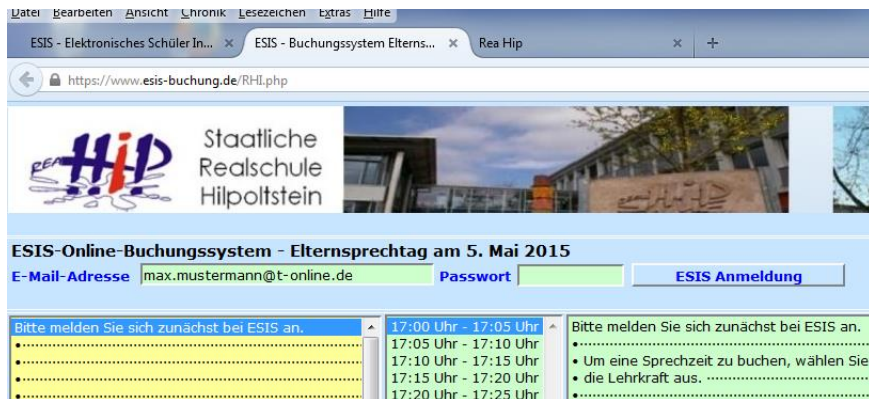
Datei Bearbeiten Ansicht Chronik Lesezeichen Extras Hilfe

ESIS - Elektronisches Schüler In... ×
ESIS - Buchungssystem Elterns... ×
Rea Hip ×
+

https://www.esis-buchung.de/RHI.php

ReaHiP

Staatliche
Realschule
Hilpoltstein

ReaHiP

ESIS-Online-Buchungssystem - Elternsprechtag am 5. Mai 2015

E-Mail-Adresse max.mustermann@t-online.de Passwort ESIS Anmeldung

Bitte melden Sie sich zunächst bei ESIS an.
•
•
•
•

17:00 Uhr - 17:05 Uhr
17:05 Uhr - 17:10 Uhr
17:10 Uhr - 17:15 Uhr
17:15 Uhr - 17:20 Uhr
17:20 Uhr - 17:25 Uhr

Bitte melden Sie sich zunächst bei ESIS an.
•
• Um eine Sprechzeit zu buchen, wählen Sie
• die Lehrkraft aus.
•